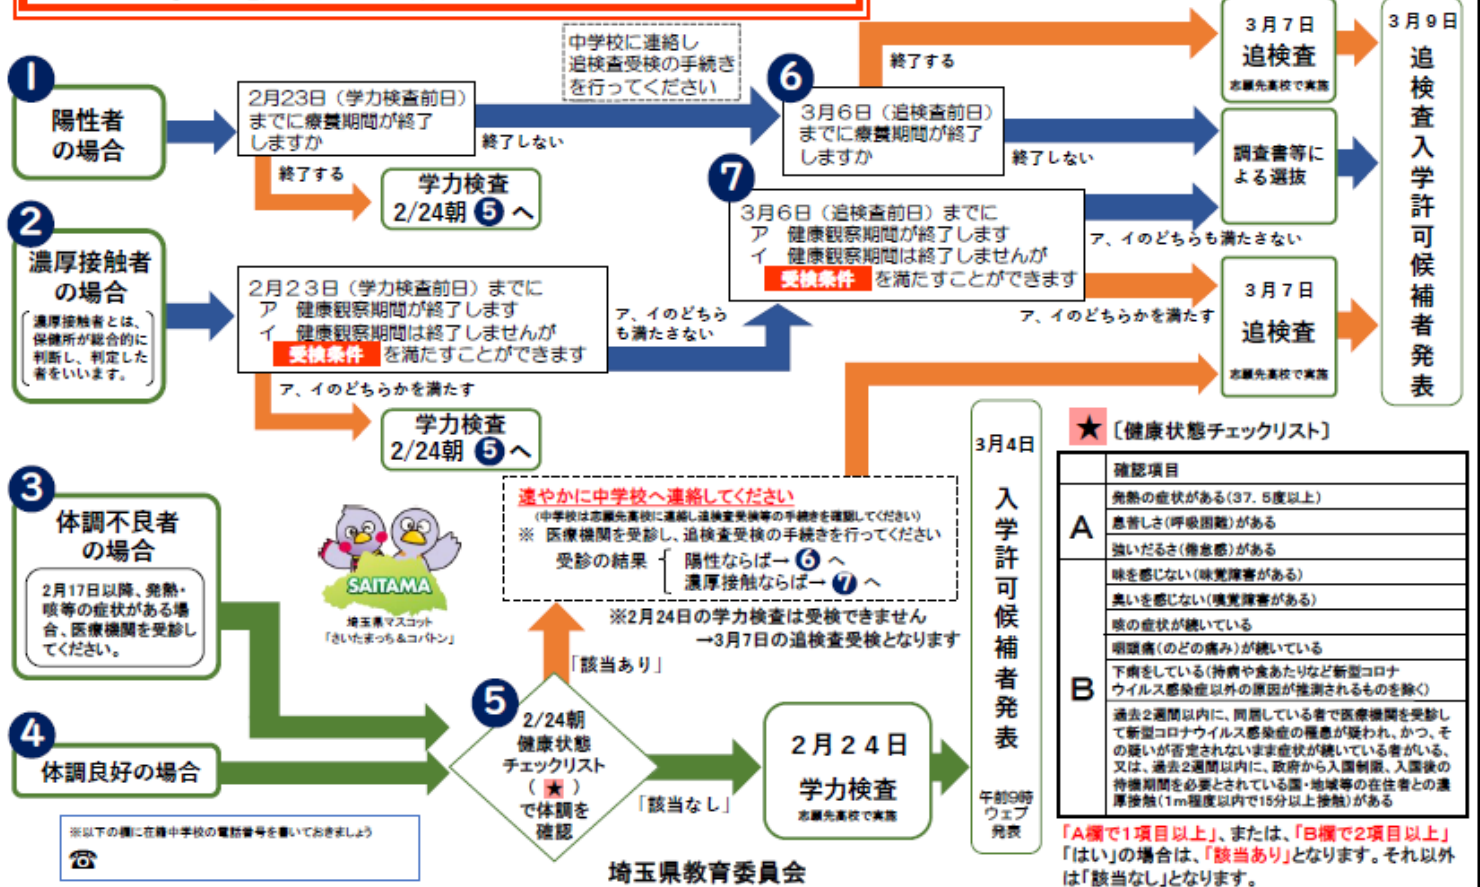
1 陽性者の場合

2月23日（学力検査前日）までに療養期間が終了しますか

中学校に連絡し追検査受検の手続きを行ってください

終了しない

終了する

学力検査 2/24朝 5 へ

6 3月6日（追検査前日）までに療養期間が終了しますか

終了する

終了しない

3月7日 追検査 志願先高校で実施

3月9日 追検査入学許可候補者発表

調査書等による選抜

2 濃厚接触者の場合

濃厚接触者とは、保健所が総合的に判断し、判定した者をいいます。

2月23日（学力検査前日）までに
ア　健康観察期間が終了します
イ　健康観察期間は終了しませんが
受検条件 を満たすことができます

ア、イのどちらも満たさない

ア、イのどちらかを満たす

学力検査 2/24朝 5 へ

7 3月6日（追検査前日）までに
ア　健康観察期間が終了します
イ　健康観察期間は終了しませんが
受検条件 を満たすことができます

ア、イのどちらも満たさない

ア、イのどちらかを満たす

3月7日 追検査 志願先高校で実施

3月4日 入学許可候補者発表 午前9時 ウェブ発表

★〔健康状態チェックリスト〕

| | 確認項目 |
|---|---|
| A | 発熱の症状がある（37．5度以上） |
| | 息苦しさ（呼吸困難）がある |
| | 強いだるさ（倦怠感）がある |
| B | 味を感じない（味覚障害がある） |
| | 臭いを感じない（嗅覚障害がある） |
| | 咳の症状が続いている |
| | 咽頭痛（のどの痛み）が続いている |
| | 下痢をしている（持病や食あたりなど新型コロナウイルス感染症以外の原因が推測されるものを除く） |
| | 過去2週間以内に、同居している者で医療機関を受診して新型コロナウイルス感染症の種患が疑われ、かつ、その疑いが否定されないまま症状が続いている者がいる。又は、過去2週間以内に、政府から入国制限、入国後の待機期間を必要とされている国・地域等の在住者との濃厚接触（1m程度以内で15分以上接触）がある |

「A欄で1項目以上」、または、「B欄で2項目以上」「はい」の場合は、「該当あり」となります。それ以外は「該当なし」となります。

3 体調不良者の場合

2月17日以降、発熱・咳等の症状がある場合、医療機関を受診してください。

SAITAMA 埼玉県マスコット「さいたまっち＆コバトン」

速やかに中学校へ連絡してください
（中学校は志願先高校に連絡し追検査受検等の手続きを確認してください）
※　医療機関を受診し、追検査受検の手続きを行ってください
受診の結果　陽性ならば→ 6 へ
濃厚接触ならば→ 7 へ

※2月24日の学力検査は受検できません
→3月7日の追検査受検となります

「該当あり」

4 体調良好の場合

5 2/24朝 健康状態チェックリスト（★）で体調を確認

「該当なし」

2月24日 学力検査 志願先高校で実施

※以下の欄に在籍中学校の電話番号を書いておきましょう
☎

埼玉県教育委員会